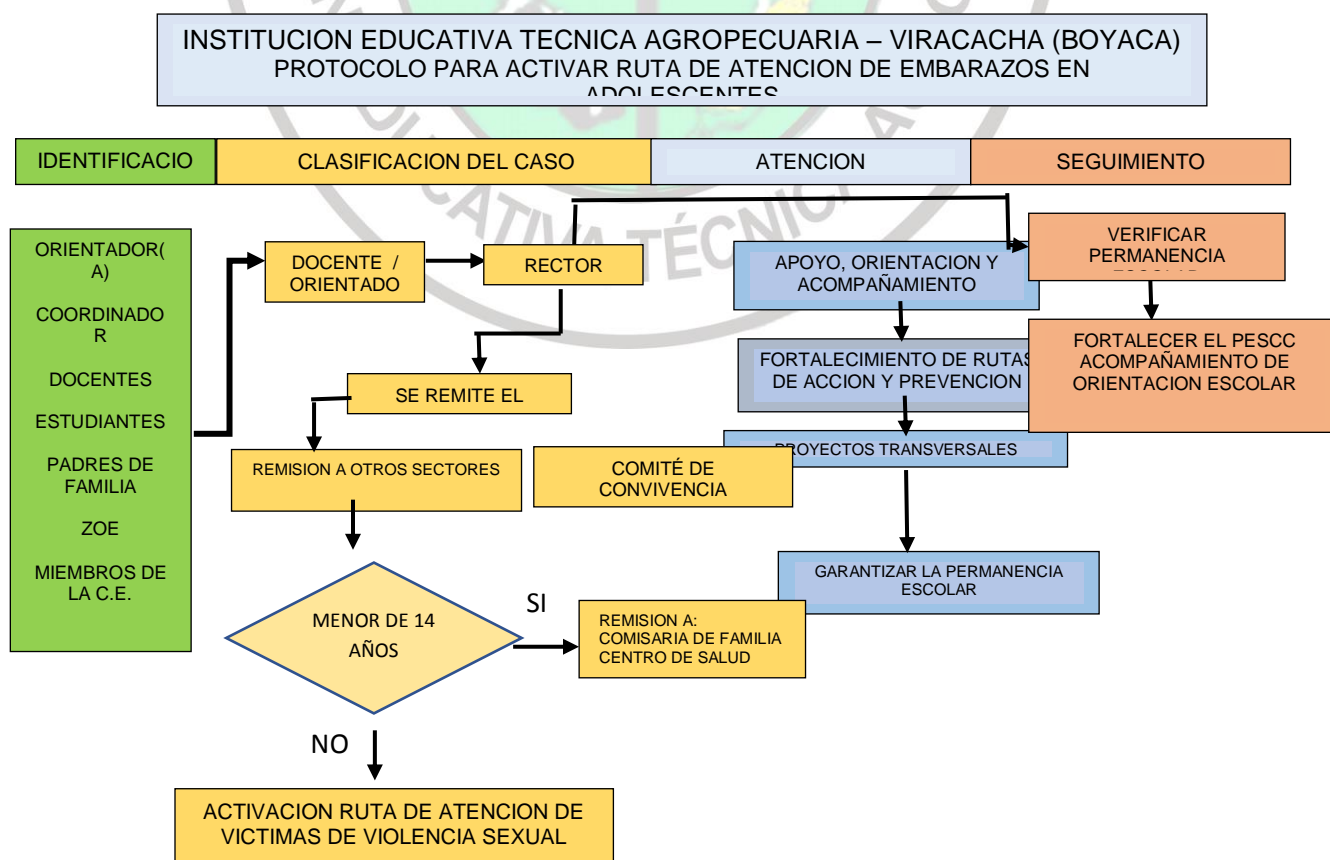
INSTITUCION EDUCATIVA TECNICA AGROPECUARIA – VIRACACHA (BOYACA)
PROTOCOLO PARA ACTIVAR RUTA DE ATENCION DE EMBARAZOS EN ADOLESCENTES

| IDENTIFICACIO | CLASIFICACION DEL CASO | ATENCION | SEGUIMIENTO |
|---|---|---|---|

ORIENTADOR(A)

COORDINADOR

DOCENTES

ESTUDIANTES

PADRES DE FAMILIA

ZOE

MIEMBROS DE LA C.E.

DOCENTE / ORIENTADO

RECTOR

SE REMITE EL

REMISION A OTROS SECTORES

COMITÉ DE CONVIVENCIA

MENOR DE 14 AÑOS

SI

REMISION A:
COMISARIA DE FAMILIA
CENTRO DE SALUD

NO

ACTIVACION RUTA DE ATENCION DE VICTIMAS DE VIOLENCIA SEXUAL

APOYO, ORIENTACION Y ACOMPAÑAMIENTO

FORTALECIMIENTO DE RUTAS DE ACCION Y PREVENCION

PROYECTOS TRANSVERSALES

GARANTIZAR LA PERMANENCIA ESCOLAR

VERIFICAR PERMANENCIA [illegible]

FORTALECER EL PESCC ACOMPAÑAMIENTO DE ORIENTACION ESCOLAR